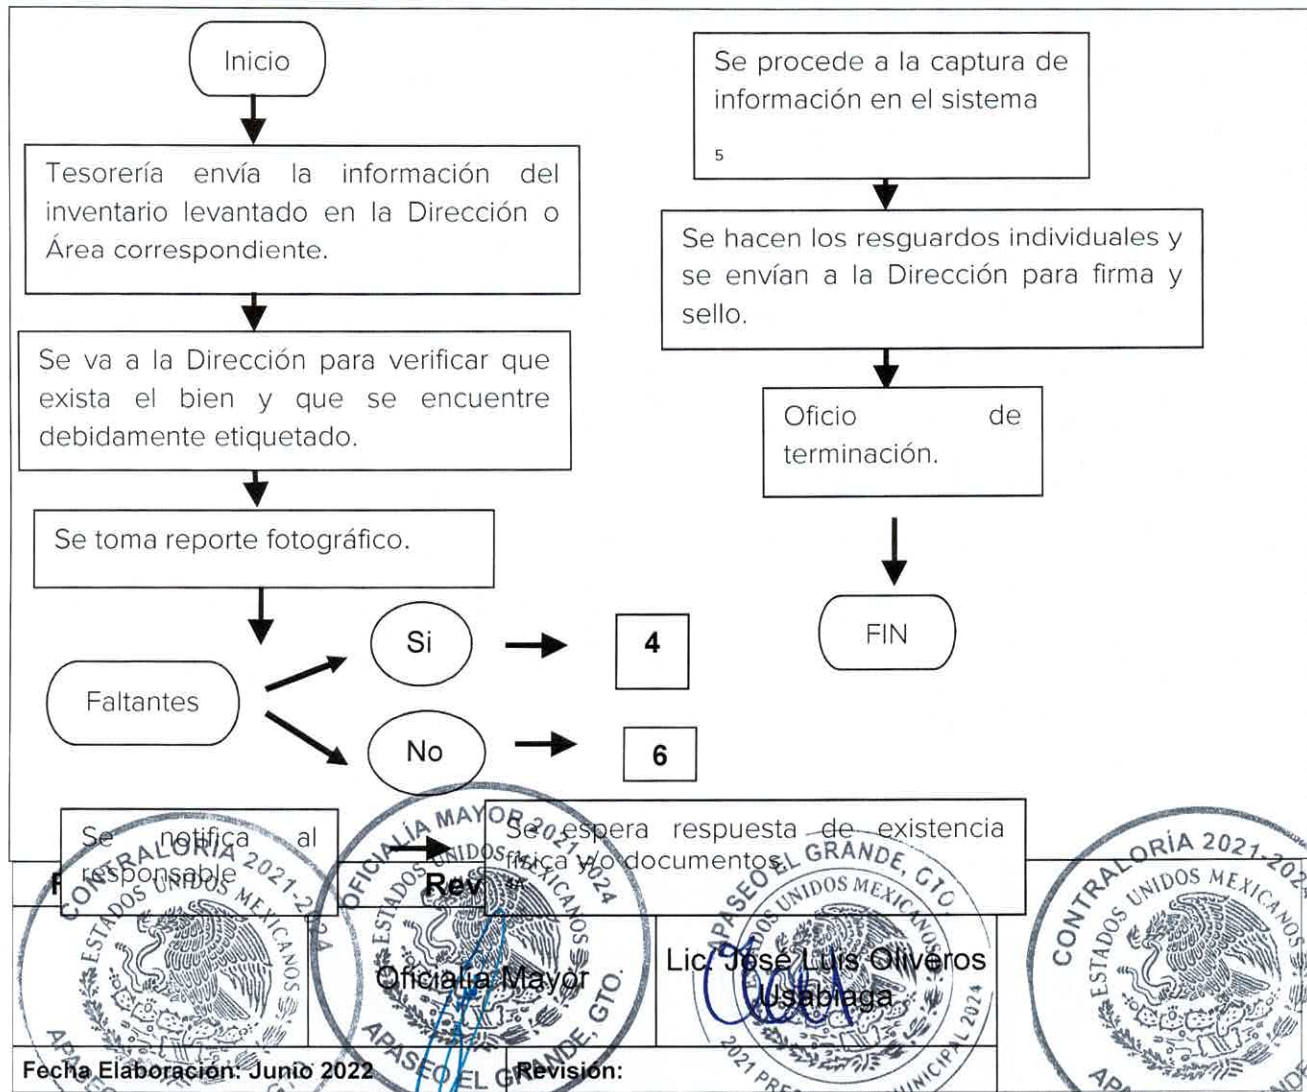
Inicio

Tesorería envía la información del inventario levantado en la Dirección o Área correspondiente.

Se va a la Dirección para verificar que exista el bien y que se encuentre debidamente etiquetado.

Se toma reporte fotográfico.

Faltantes

Si

4

No

6

Se procede a la captura de información en el sistema

5

Se hacen los resguardos individuales y se envían a la Dirección para firma y sello.

Oficio de terminación.

FIN

Se notifica al responsable

Se espera respuesta de existencia física y/o documentos

CONTRALORÍA 2021-2024
ESTADOS UNIDOS MEXICANOS
APASEO EL GRANDE

OFICIALÍA MAYOR 2021-2024
ESTADOS UNIDOS MEXICANOS
APASEO EL GRANDE, GTO.

APASEO EL GRANDE, GTO.
ESTADOS UNIDOS MEXICANOS
2021 PRESIDENCIA MUNICIPAL 2024

CONTRALORÍA 2021-2024
ESTADOS UNIDOS MEXICANOS

Rev

Oficialía Mayor

Lic. José Luis Oliveros Usabiaga

Fecha Elaboración: Junio 2022

Revisión: